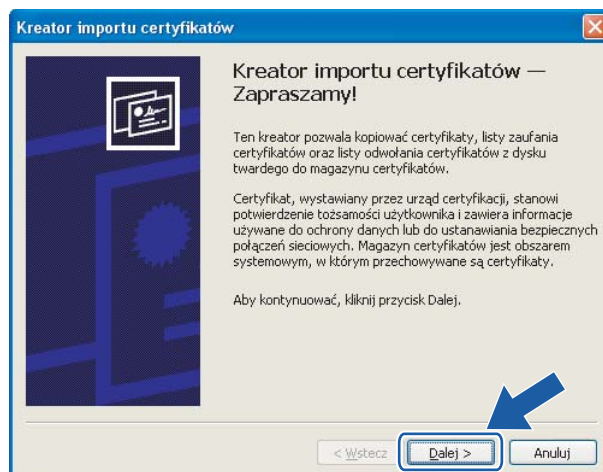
Kreator importu certyfikatów

Kreator importu certyfikatów — Zapraszamy!

Ten kreator pozwala kopiować certyfikaty, listy zaufania certyfikatów oraz listy odwołania certyfikatów z dysku twardego do magazynu certyfikatów.

Certyfikat, wystawiany przez urząd certyfikacji, stanowi potwierdzenie tożsamości użytkownika i zawiera informacje używane do ochrony danych lub do ustanawiania bezpiecznych połączeń sieciowych. Magazyn certyfikatów jest obszarem systemowym, w którym przechowywane są certyfikaty.

Aby kontynuować, kliknij przycisk Dalej.

< Wstecz | Dalej > | Anuluj